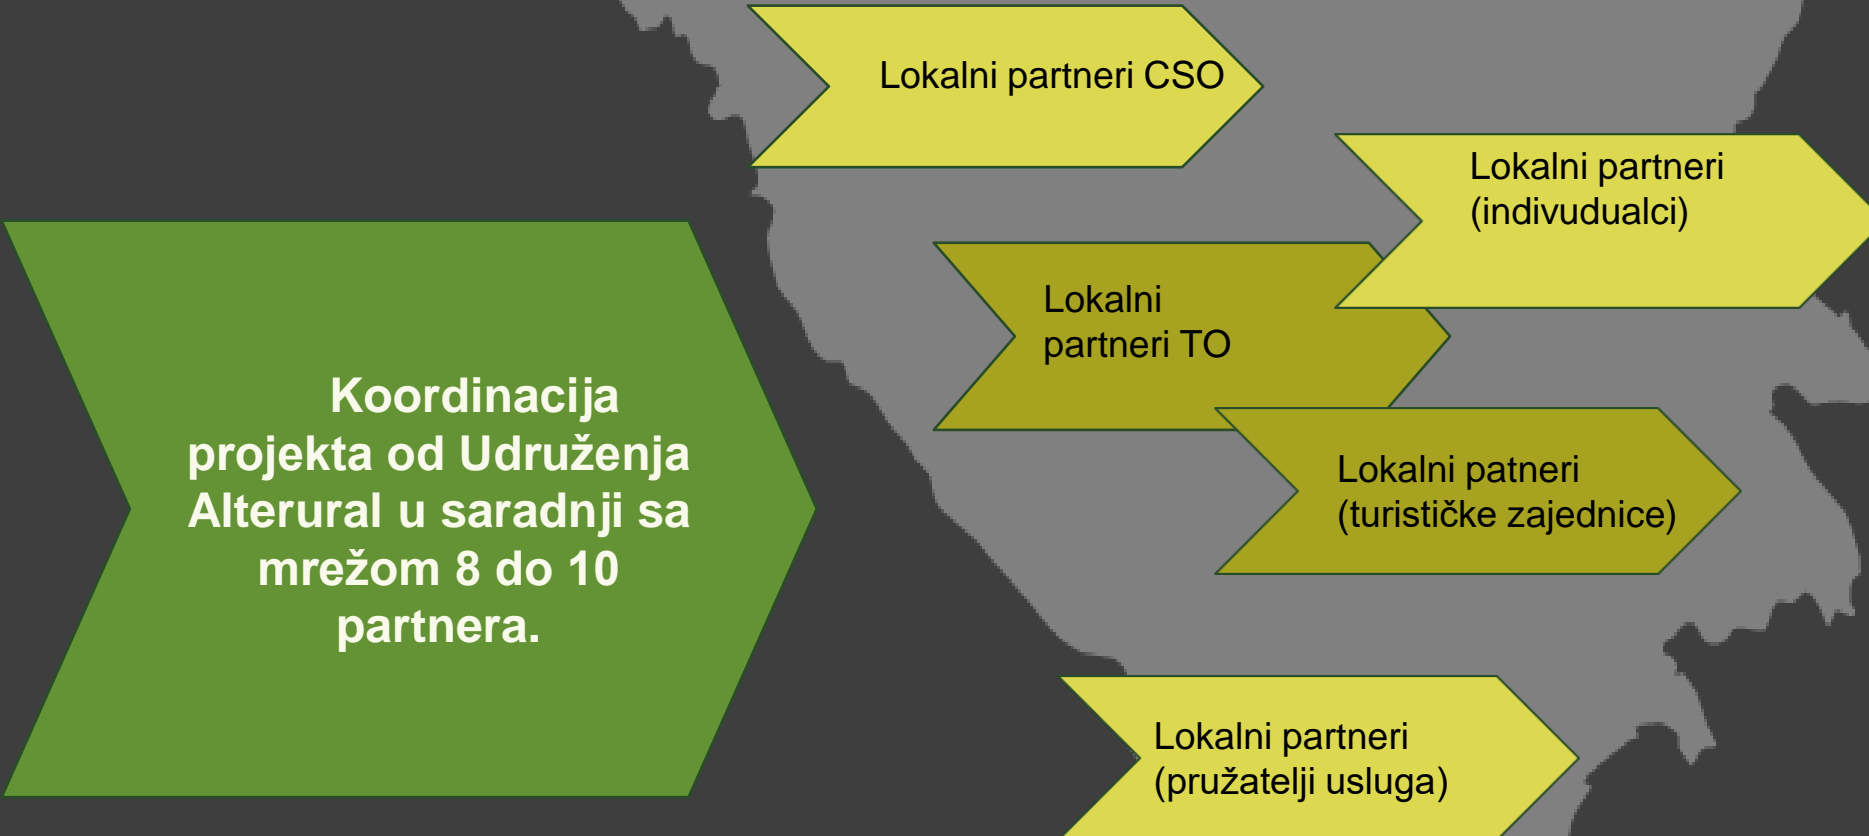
Koordinacija projekta od Udruženja Alterural u saradnji sa mrežom 8 do 10 partnera.

Lokalni partneri CSO

Lokalni partneri (indivudualci)

Lokalni partneri TO

Lokalni patneri (turističke zajednice)

Lokalni partneri (pružatelji usluga)